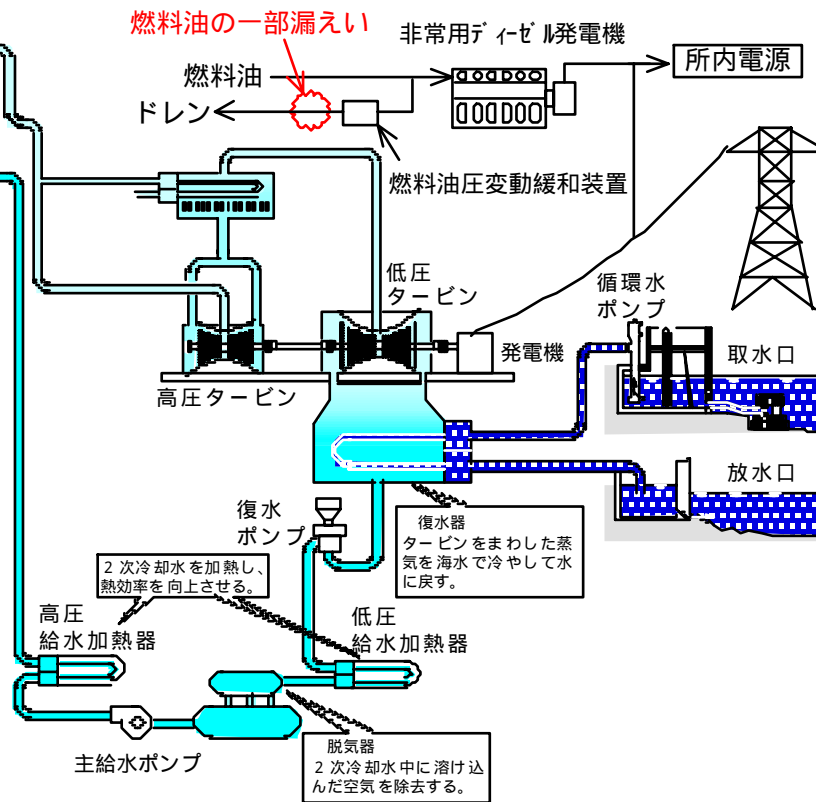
燃料油の一部漏えい

非常用ディーゼル発電機

燃料油

ドレン

所内電源

燃料油圧変動緩和装置

低圧
タービン

循環水
ポンプ

発電機

取水口

高圧タービン

放水口

復水
ポンプ

復水器
タービンをまわした蒸気を海水で冷やして水に戻す。

2次冷却水を加熱し、熱効率を向上させる。

高圧
給水加熱器

低圧
給水加熱器

主給水ポンプ

脱気器
2次冷却水中に溶け込んだ空気を除去する。